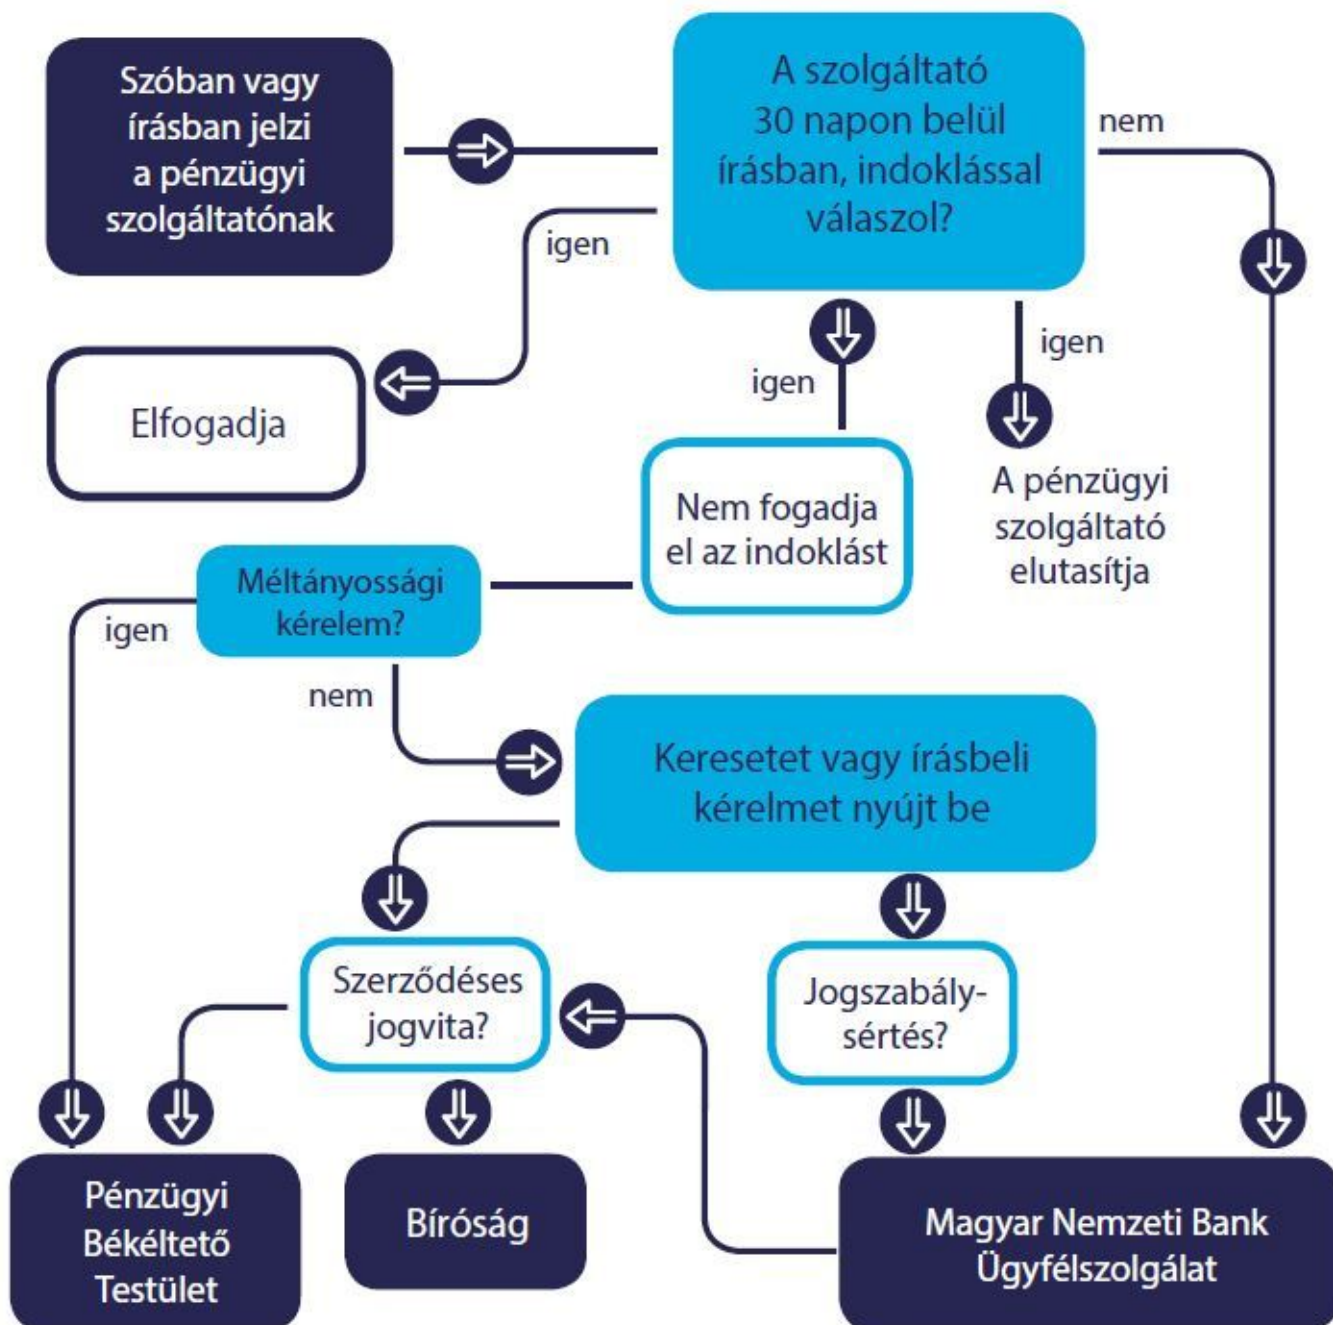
Szóban vagy írásban jelzi a pénzügyi szolgáltatónak

A szolgáltató 30 napon belül írásban, indoklással válaszol?

nem

igen

Elfogadja

igen

igen

Nem fogadja el az indoklást

A pénzügyi szolgáltató elutasítja

Méltányossági kérelem?

igen

nem

Keresetet vagy írásbeli kérelmet nyújt be

Szerződéses jogvita?

Jogszabálysértés?

Pénzügyi Békéltető Testület

Bíróság

Magyar Nemzeti Bank Ügyfélszolgálat